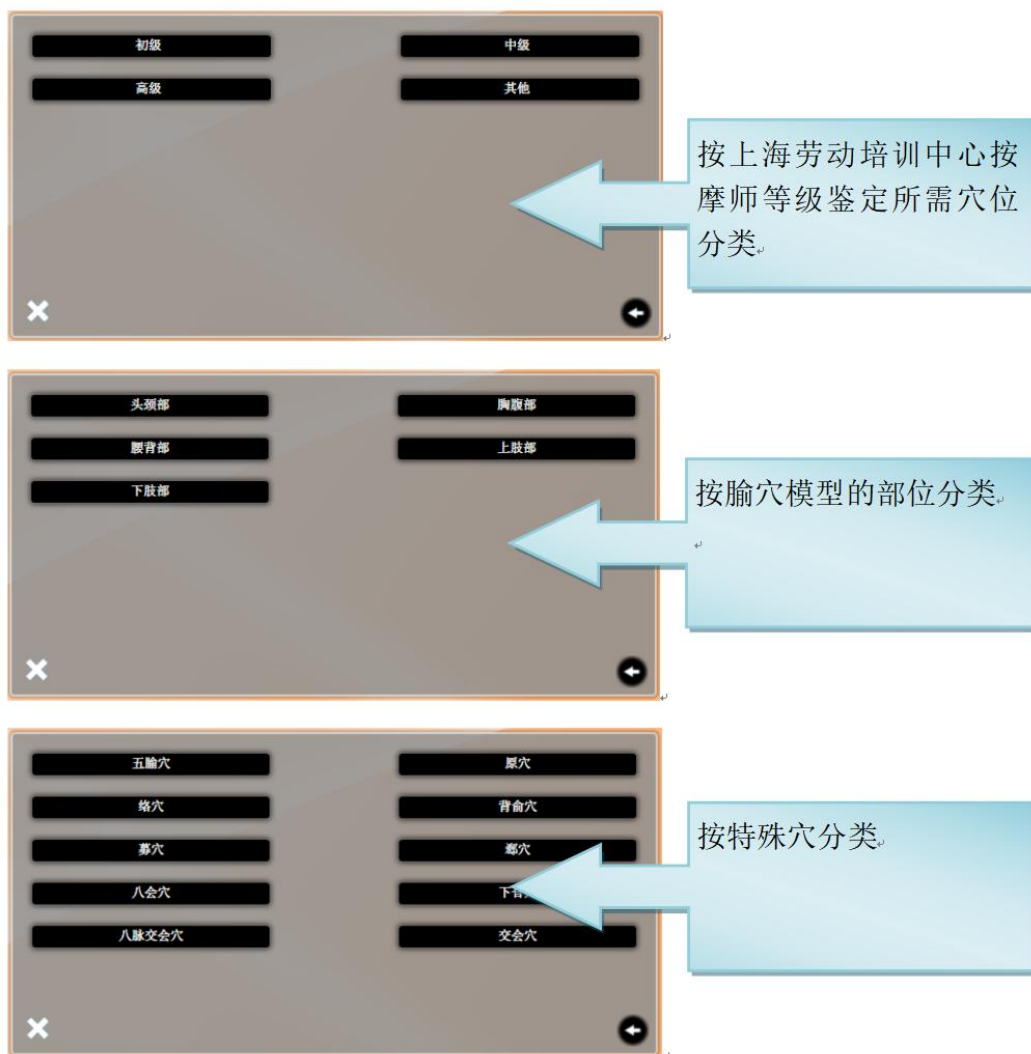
初级

中级

高级

其他

按上海劳动培训中心按摩师等级鉴定所需穴位分类

头颈部

胸腹部

腰背部

上肢部

下肢部

按腧穴模型的部位分类

五腧穴

原穴

络穴

背俞穴

募穴

郄穴

八会穴

下合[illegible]

八脉交会穴

交会穴

按特殊穴分类